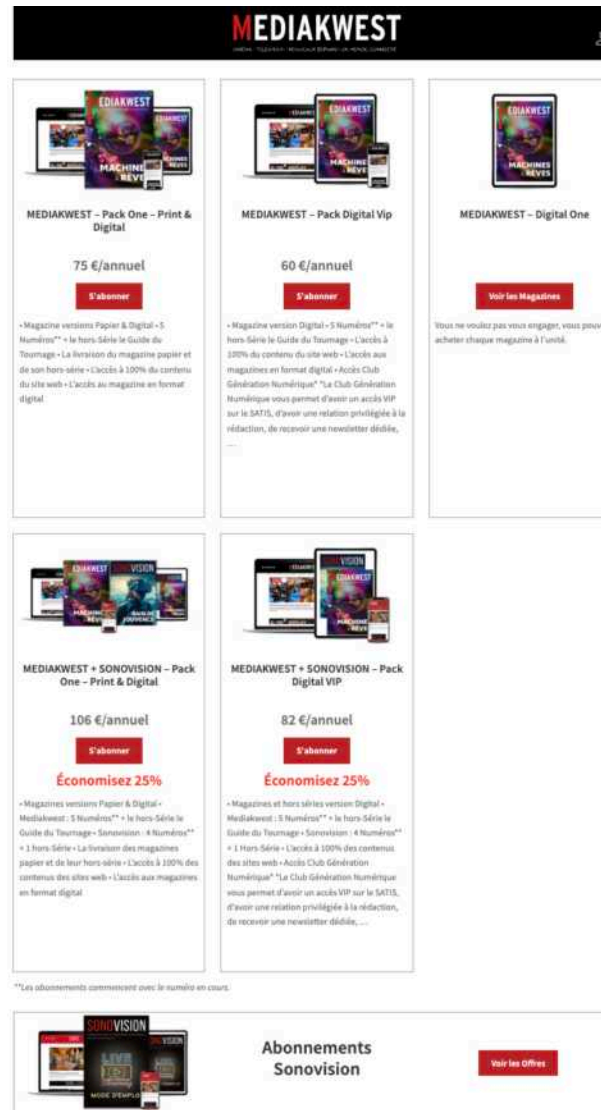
MEDIAKWEST
CINÉMA · TÉLÉVISION · NOUVEAUX ÉCRANS · UN MONDE CONNECTÉ

EDIAKWEST
MACHINES RÊVES

MEDIAKWEST – Pack One – Print & Digital

75 €/annuel

S'abonner

• Magazine versions Papier & Digital • 5 Numéros** + le hors-Série le Guide du Tournage • La livraison du magazine papier et de son hors-série • L'accès à 100% du contenu du site web • L'accès au magazine en format digital

EDIAKWEST
MACHINES RÊVES

MEDIAKWEST – Pack Digital Vip

60 €/annuel

S'abonner

• Magazine version Digital • 5 Numéros** + le hors-Série le Guide du Tournage • L'accès à 100% du contenu du site web • L'accès aux magazines en format digital • Accès Club Génération Numérique* *Le Club Génération Numérique vous permet d'avoir un accès VIP sur le SATIS, d'avoir une relation privilégiée à la rédaction, de recevoir une newsletter dédiée, ...

EDIAKWEST
MACHINES RÊVES

MEDIAKWEST – Digital One

Voir les Magazines

Vous ne voulez pas vous engager, vous pouv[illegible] acheter chaque magazine à l'unité.

MACHINES RÊVES

MEDIAKWEST + SONOVISION – Pack One – Print & Digital

106 €/annuel

S'abonner

Économisez 25%

• Magazines versions Papier & Digital • Mediakwest : 5 Numéros** + le hors-Série le Guide du Tournage • Sonovision : 4 Numéros** + 1 hors-Série • La livraison des magazines papier et de leur hors-série • L'accès à 100% des contenus des sites web • L'accès aux magazines en format digital

MACHINES RÊVES

MEDIAKWEST + SONOVISION – Pack Digital VIP

82 €/annuel

S'abonner

Économisez 25%

• Magazines et hors séries version Digital • Mediakwest : 5 Numéros** + le hors-Série le Guide du Tournage • Sonovision : 4 Numéros** + 1 Hors-Série • L'accès à 100% des contenus des sites web • Accès Club Génération Numérique* *Le Club Génération Numérique vous permet d'avoir un accès VIP sur le SATIS, d'avoir une relation privilégiée à la rédaction, de recevoir une newsletter dédiée, ...

**Les abonnements commencent avec le numéro en cours.

SONOVISION
LIVE
MODE D'EMPLOI

Abonnements Sonovision

Voir les Offres